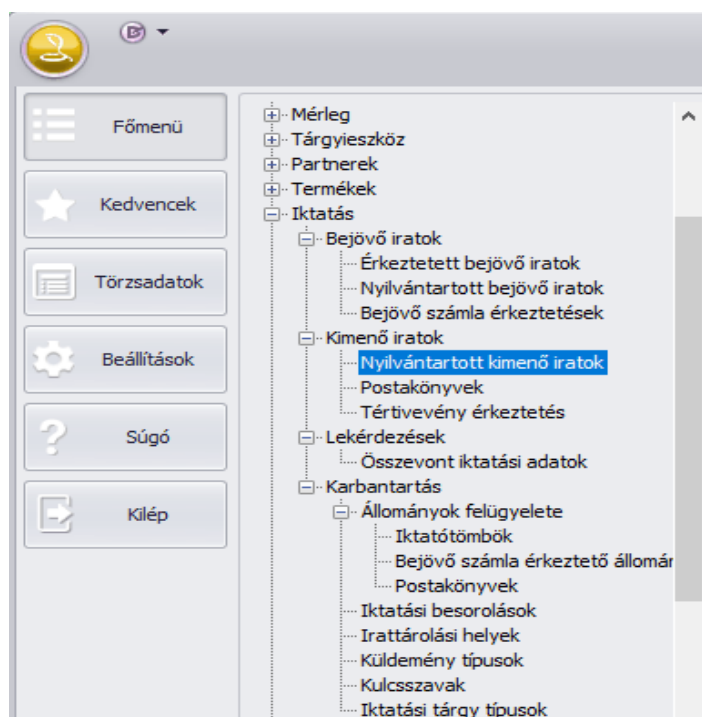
Főmenü
Kedvencek
Törzsadatok
Beállítások
Súgó
Kilép

Mérleg
Tárgyieszköz
Partnerek
Termékek
Iktatás
Bejövő iratok
Érkeztetett bejövő iratok
Nyilvántartott bejövő iratok
Bejövő számla érkeztetések
Kimenő iratok
Nyilvántartott kimenő iratok
Postakönyvek
Tértivevény érkeztetés
Lekérdezések
Összevont iktatási adatok
Karbantartás
Állományok felügyelete
Iktatótömbök
Bejövő számla érkeztető állomár
Postakönyvek
Iktatási besorolások
Irattárolási helyek
Küldemény típusok
Kulcsszavak
Iktatási tárgy típusok